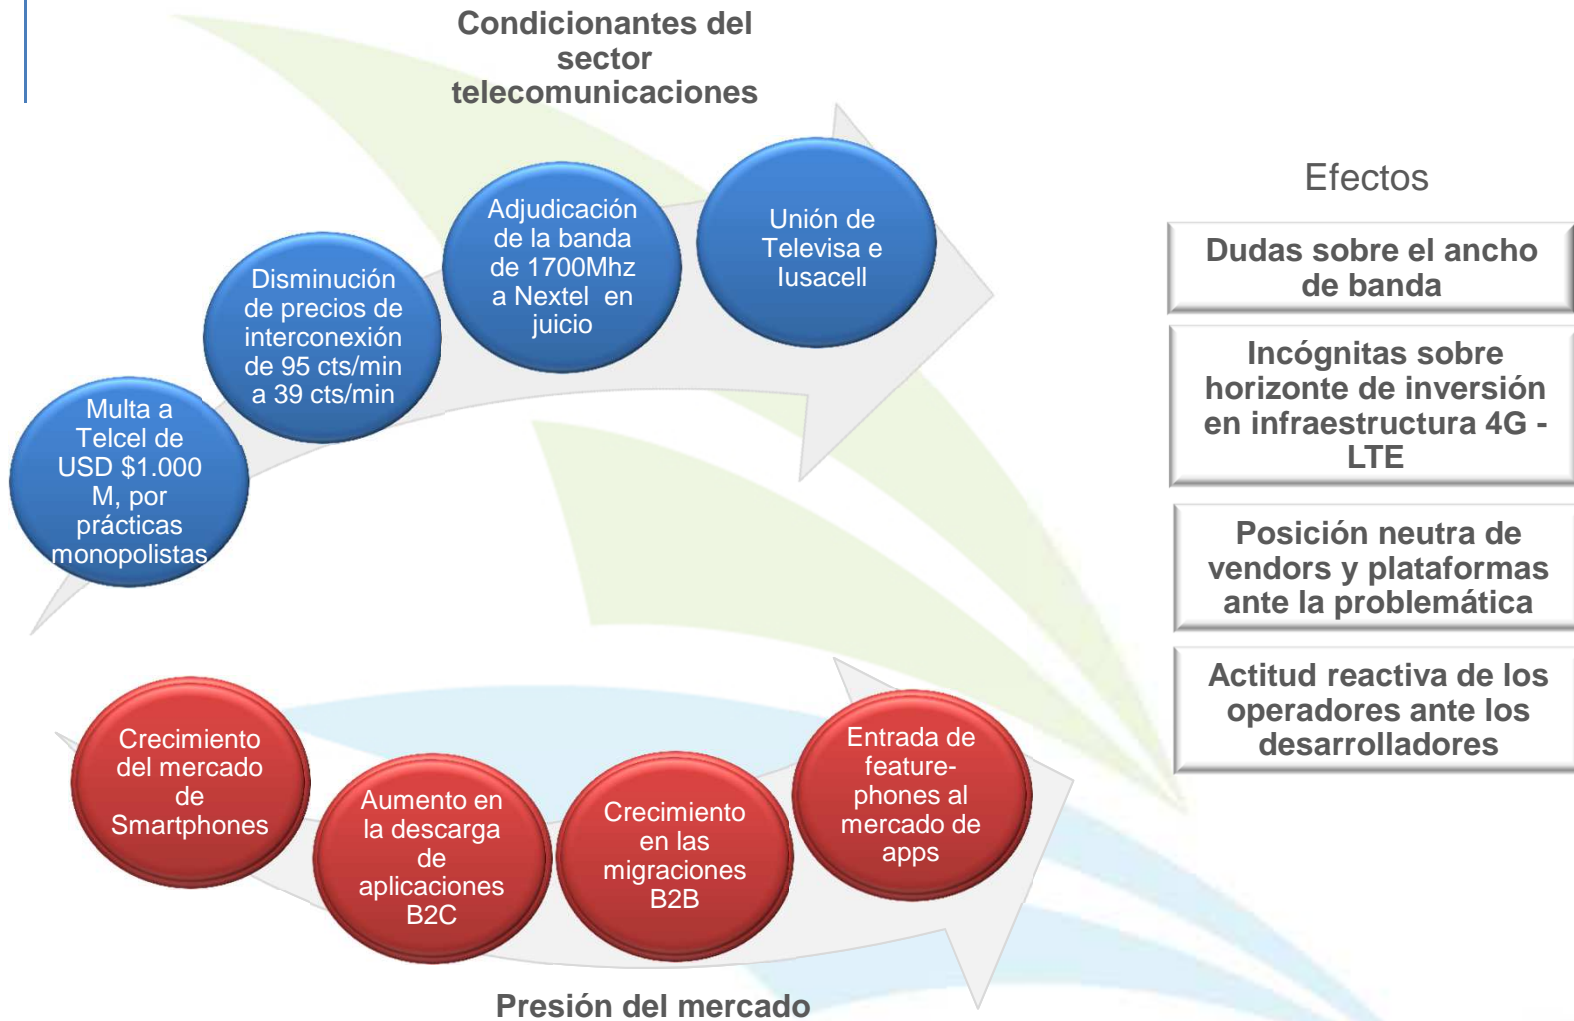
Condicionantes del sector telecomunicaciones

Multa a Telcel de USD $1.000 M, por prácticas monopolistas

Disminución de precios de interconexión de 95 cts/min a 39 cts/min

Adjudicación de la banda de 1700Mhz a Nextel en juicio

Unión de Televisa e Iusacell

Efectos

Dudas sobre el ancho de banda

Incógnitas sobre horizonte de inversión en infraestructura 4G - LTE

Posición neutra de vendors y plataformas ante la problemática

Actitud reactiva de los operadores ante los desarrolladores

Crecimiento del mercado de Smartphones

Aumento en la descarga de aplicaciones B2C

Crecimiento en las migraciones B2B

Entrada de feature-phones al mercado de apps

Presión del mercado